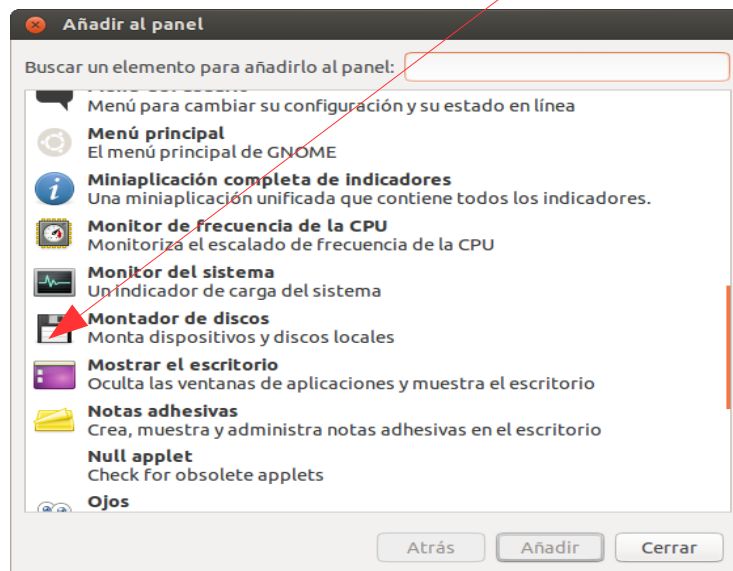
Añadir al panel

Buscar un elemento para añadirlo al panel:

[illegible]
Menú para cambiar su configuración y su estado en línea

Menú principal
El menú principal de GNOME

Miniaplicación completa de indicadores
Una miniaplicación unificada que contiene todos los indicadores.

Monitor de frecuencia de la CPU
Monitoriza el escalado de frecuencia de la CPU

Monitor del sistema
Un indicador de carga del sistema

Montador de discos
Monta dispositivos y discos locales

Mostrar el escritorio
Oculta las ventanas de aplicaciones y muestra el escritorio

Notas adhesivas
Crea, muestra y administra notas adhesivas en el escritorio

Null applet
Check for obsolete applets

Ojos

Atrás
Añadir
Cerrar